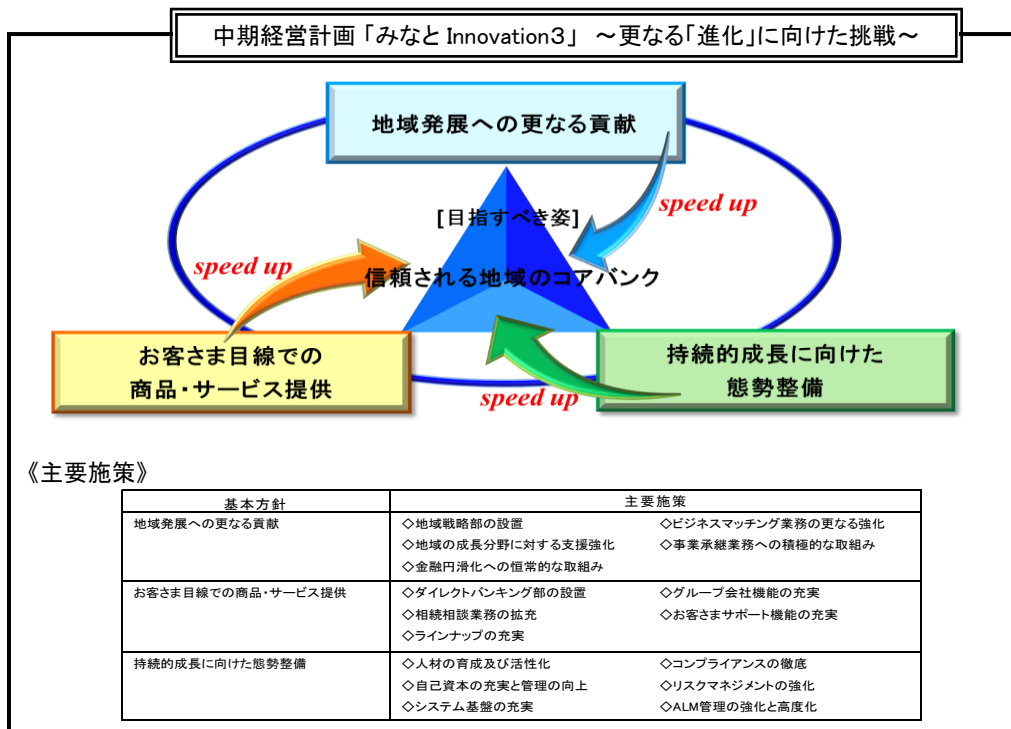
中期経営計画「みなと Innovation3」 ～更なる「進化」に向けた挑戦～

地域発展への更なる貢献

speed up

[目指すべき姿]

speed up

信頼される地域のコアバンク

お客さま目線での商品・サービス提供

持続的成長に向けた態勢整備

speed up

《主要施策》

| 基本方針 | 主要施策 | |
|---|---|---|
| 地域発展への更なる貢献 | ◇地域戦略部の設置<br>◇地域の成長分野に対する支援強化<br>◇金融円滑化への恒常的な取組み | ◇ビジネスマッチング業務の更なる強化<br>◇事業承継業務への積極的な取組み |
| お客さま目線での商品・サービス提供 | ◇ダイレクトバンキング部の設置<br>◇相続相談業務の拡充<br>◇ラインナップの充実 | ◇グループ会社機能の充実<br>◇お客さまサポート機能の充実 |
| 持続的成長に向けた態勢整備 | ◇人材の育成及び活性化<br>◇自己資本の充実と管理の向上<br>◇システム基盤の充実 | ◇コンプライアンスの徹底<br>◇リスクマネジメントの強化<br>◇ALM管理の強化と高度化 |